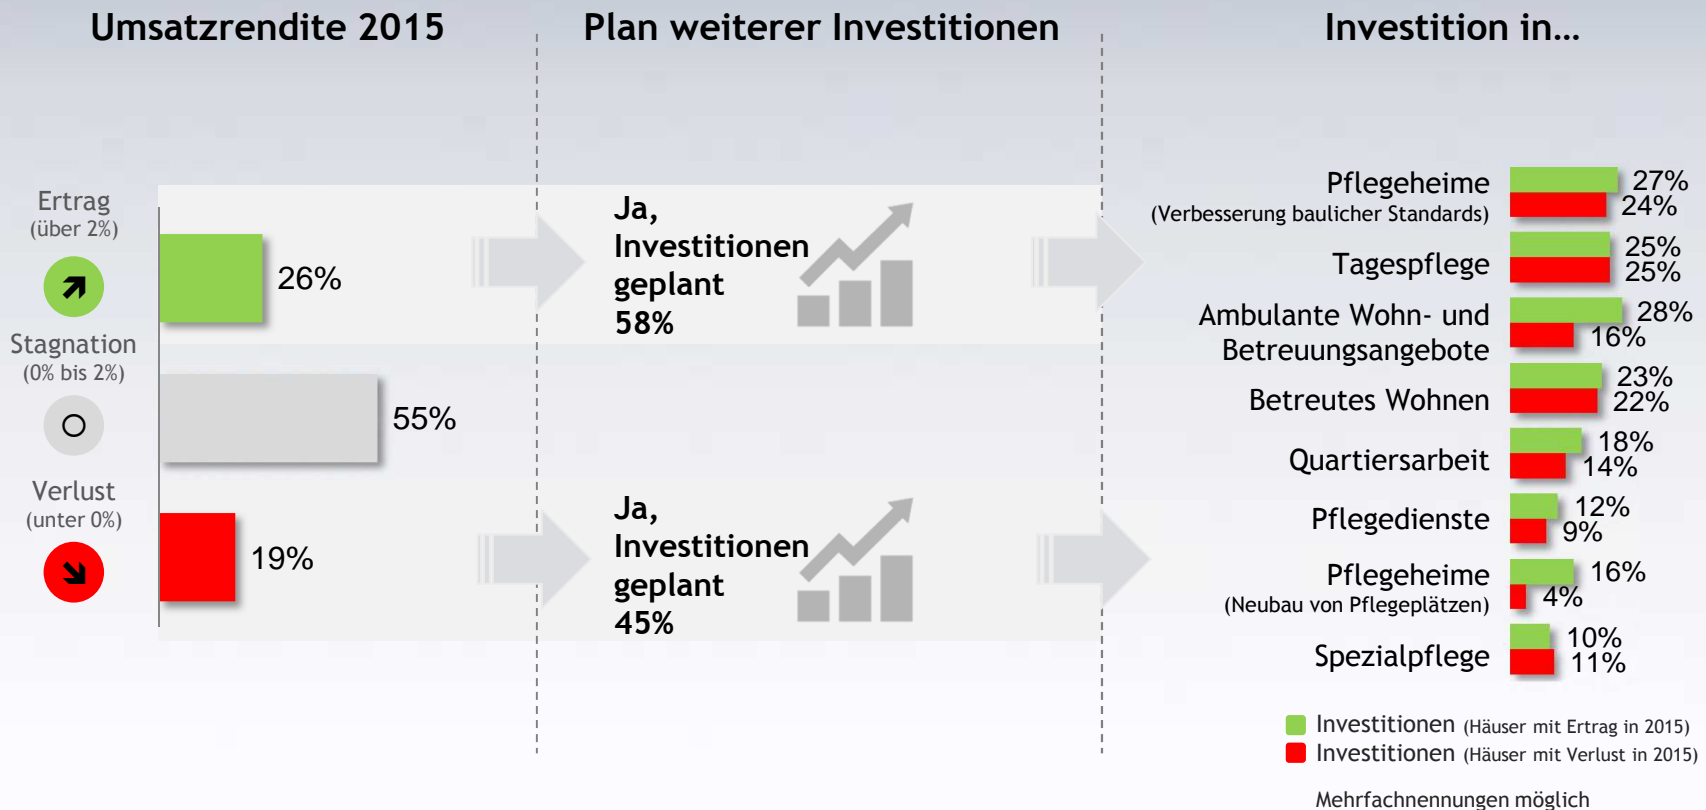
Umsatzrendite 2015

Plan weiterer Investitionen

Investition in...

Ertrag
(über 2%)

26%

Stagnation
(0% bis 2%)

55%

Verlust
(unter 0%)

19%

Ja, Investitionen geplant 58%

Ja, Investitionen geplant 45%

Pflegeheime
(Verbesserung baulicher Standards)
27%
24%

Tagespflege
25%
25%

Ambulante Wohn- und Betreuungsangebote
28%
16%

Betreutes Wohnen
23%
22%

Quartiersarbeit
18%
14%

Pflegedienste
12%
9%

Pflegeheime
(Neubau von Pflegeplätzen)
16%
4%

Spezialpflege
10%
11%

Investitionen (Häuser mit Ertrag in 2015)
Investitionen (Häuser mit Verlust in 2015)

Mehrfachnennungen möglich